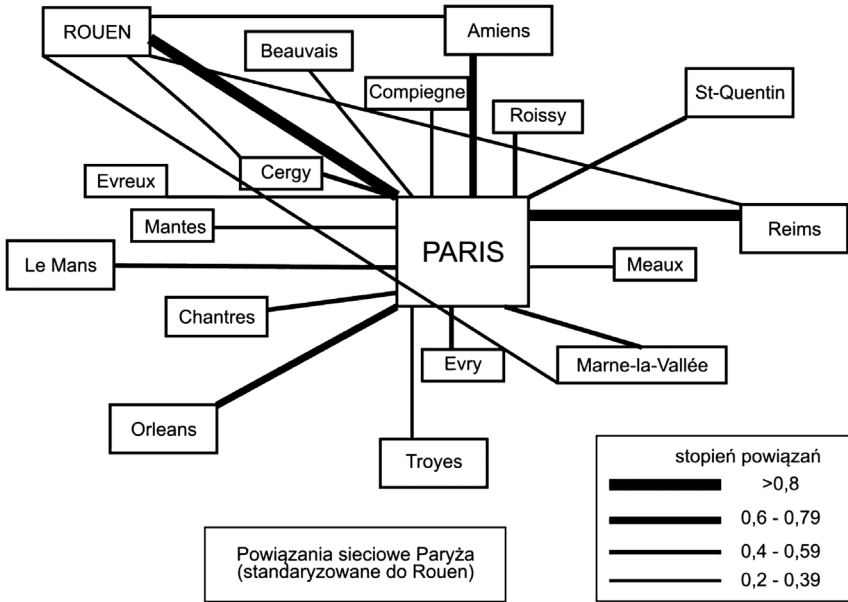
ROUEN

Amiens

Beauvais

Compiegne

Roissy

St-Quentin

Evreux

Cergy

Mantes

PARIS

Reims

Le Mans

Meaux

Chantres

Evry

Marne-la-Vallée

Orleans

Troyes

stopień powiązań

>0,8

0,6 - 0,79

0,4 - 0,59

0,2 - 0,39

Powiązania sieciowe Paryża (standaryzowane do Rouen)